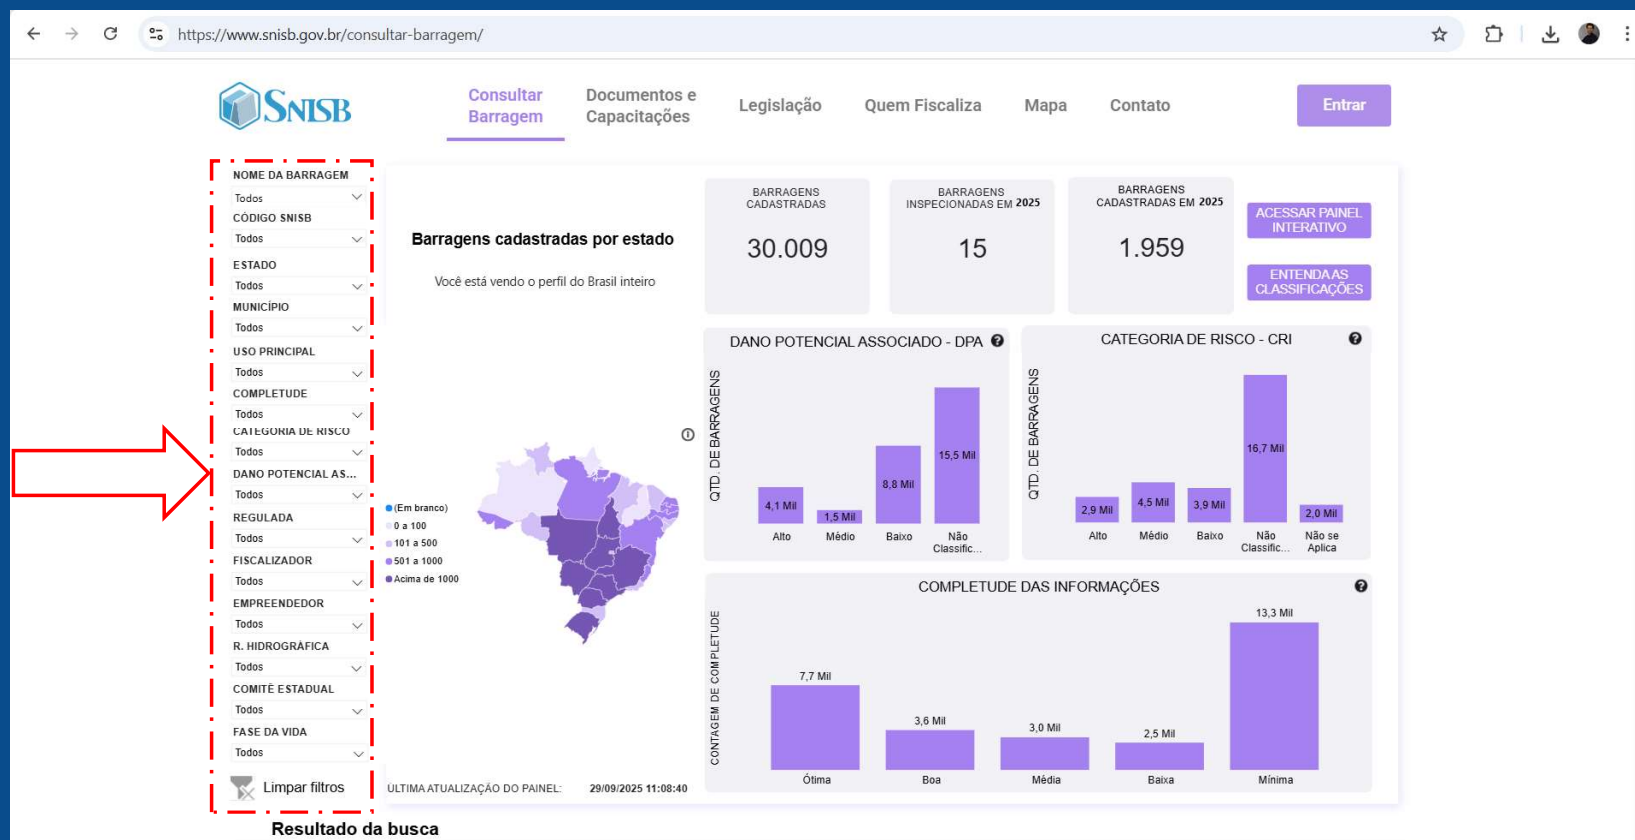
https://www.snisb.gov.br/consultar-barragem/

SNISB

Consultar Barragem | Documentos e Capacitações | Legislação | Quem Fiscaliza | Mapa | Contato | Entrar

NOME DA BARRAGEM
Todos
CÓDIGO SNISB
Todos
ESTADO
Todos
MUNICÍPIO
Todos
USO PRINCIPAL
Todos
COMPLETUDE
Todos
CATEGORIA DE RISCO
Todos
DANO POTENCIAL AS...
Todos
REGULADA
Todos
FISCALIZADOR
Todos
EMPREENDEDOR
Todos
R. HIDROGRÁFICA
Todos
COMITÊ ESTADUAL
Todos
FASE DA VIDA
Todos
Limpar filtros

Barragens cadastradas por estado

Você está vendo o perfil do Brasil inteiro

(Em branco)
0 a 100
101 a 500
501 a 1000
Acima de 1000

BARRAGENS CADASTRADAS
30.009

BARRAGENS INSPECIONADAS EM 2025
15

BARRAGENS CADASTRADAS EM 2025
1.959

ACESSAR PAINEL INTERATIVO

ENTENDA AS CLASSIFICAÇÕES

DANO POTENCIAL ASSOCIADO - DPA
QTD. DE BARRAGENS
4,1 Mil Alto
1,5 Mil Médio
8,8 Mil Baixo
15,5 Mil Não Classific...

CATEGORIA DE RISCO - CRI
QTD. DE BARRAGENS
2,9 Mil Alto
4,5 Mil Médio
3,9 Mil Baixo
16,7 Mil Não Classific...
2,0 Mil Não se Aplica

COMPLETUDE DAS INFORMAÇÕES
CONTAGEM DE COMPLETUDE
7,7 Mil Ótima
3,6 Mil Boa
3,0 Mil Média
2,5 Mil Baixa
13,3 Mil Mínima

ULTIMA ATUALIZAÇÃO DO PAINEL: 29/09/2025 11:08:40

Resultado da busca